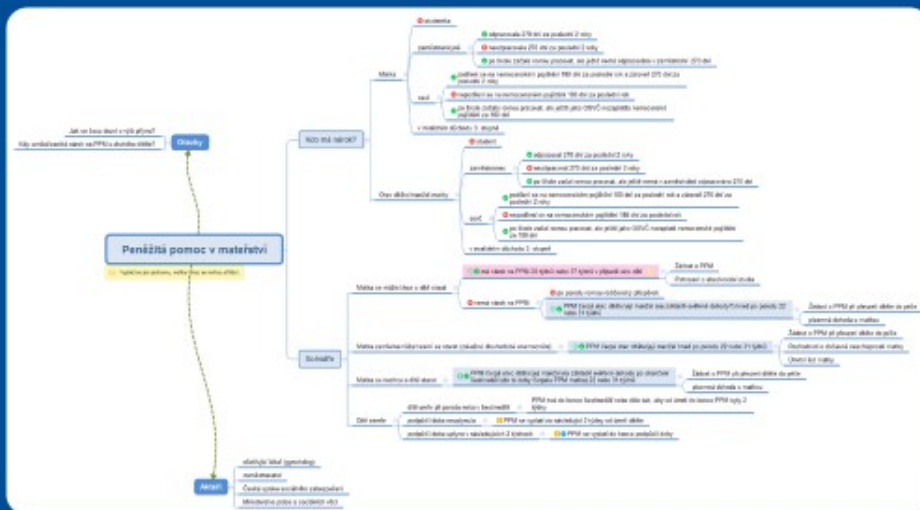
Peněžitá pomoc v mateřství

Otázky

Jak se bouduje výše příjmu?

Kdy uvolňování nárok na PPM u druhého dítěte?

Kdo má nárok?

Matka

studentka

zaměstnankyně

odpracovala 270 dní za poslední 2 roky

neodpracovala 270 dní za poslední 2 roky

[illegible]

OSVČ

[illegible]

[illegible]

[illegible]

v ochranné době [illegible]

Otec dítěte/manžel matky

student

zaměstnanec

odpracoval 270 dní za poslední 2 roky

neodpracoval 270 dní za poslední 2 roky

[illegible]

OSVČ

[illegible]

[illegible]

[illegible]

v ochranné době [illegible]

Scénáře

Matka se stará o dítě sama

má nárok na PPM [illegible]

Žádost o PPM

Potvrzení o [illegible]

nemá nárok na PPM

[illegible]

PPM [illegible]

Žádost o PPM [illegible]

písemná dohoda s matkou

Matka zemřela/nemůže se starat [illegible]

PPM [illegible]

Žádost o PPM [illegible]

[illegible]

Úmrtní list matky

Matka se motivu o dítě stará

PPM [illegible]

Žádost o PPM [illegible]

písemná dohoda s matkou

Další situace

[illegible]

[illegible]

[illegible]

PPM se vyplácí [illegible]

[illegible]

PPM se vyplácí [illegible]

Aktéři

ošetřující lékař (gynekolog)

zaměstnavatel

Česká správa sociálního zabezpečení

Ministerstvo práce a sociálních věcí